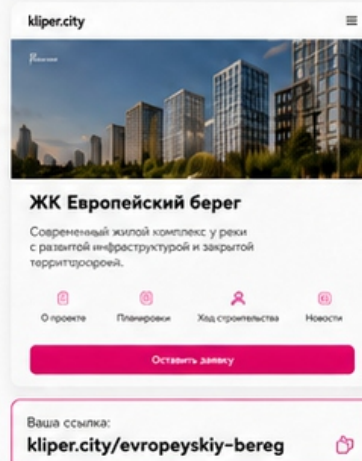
kliper.city

ЖК Европейский берег

Современный жилой комплекс у реки с развитой инфраструктурой и закрытой территорорией.

О проекте
Планировки
Ход строительства
Новости

Оставить заявку

Ваша ссылка:
kliper.city/evropeyskiy-bereg